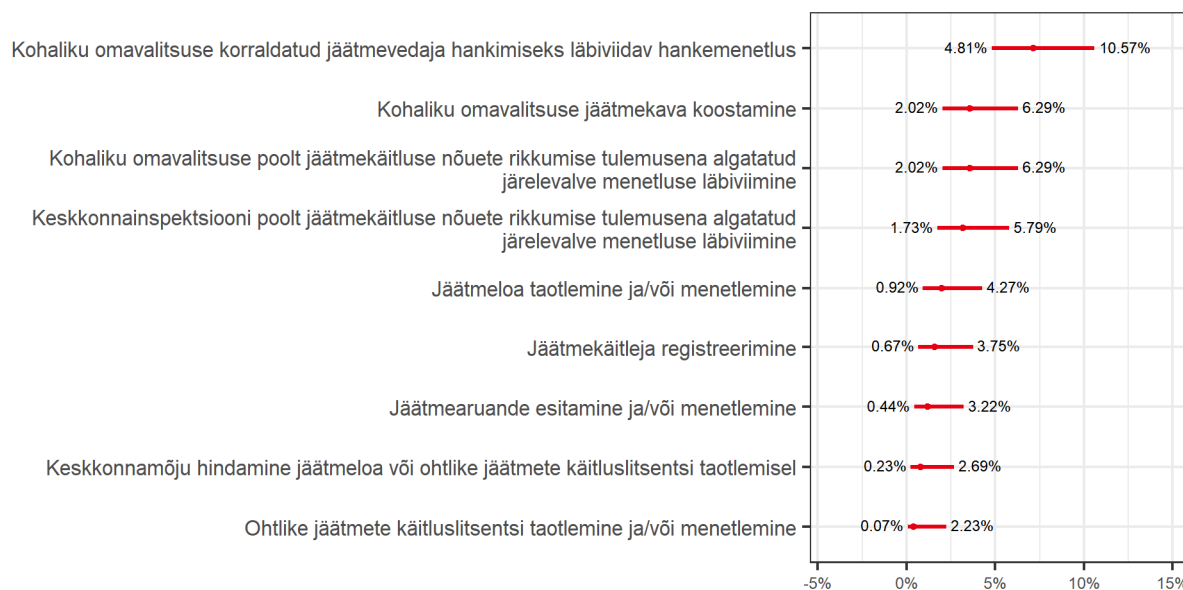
Kohaliku omavalitsuse korraldatud jäätmevedaja hankimiseks läbiviidav hankemenetlus 4.81% 10.57%

Kohaliku omavalitsuse jäätmekava koostamine 2.02% 6.29%

Kohaliku omavalitsuse poolt jäätmekäitluse nõuete rikkumise tulemusena algatatud järelevalve menetluse läbiviimine 2.02% 6.29%

Keskkonnainspektsiooni poolt jäätmekäitluse nõuete rikkumise tulemusena algatatud järelevalve menetluse läbiviimine 1.73% 5.79%

Jäätmeloa taotlemine ja/või menetlemine 0.92% 4.27%

Jäätmekäitleja registreerimine 0.67% 3.75%

Jäätmearuande esitamine ja/või menetlemine 0.44% 3.22%

Keskkonnamõju hindamine jäätmeloa või ohtlike jäätmete käitluslitsentsi taotlemisel 0.23% 2.69%

Ohtlike jäätmete käitluslitsentsi taotlemine ja/või menetlemine 0.07% 2.23%

-5% 0% 5% 10% 15%